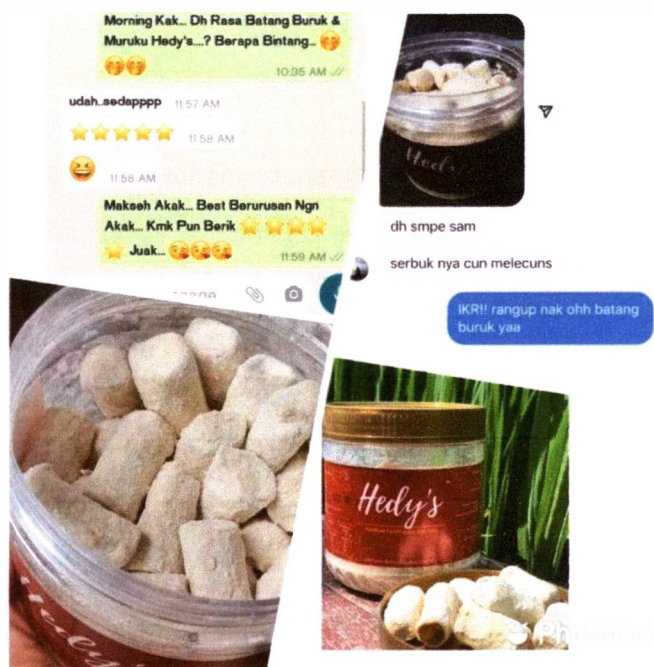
Morning Kak... Dh Rasa Batang Buruk & Muruku Hedy's...? Berapa Bintang.. 🤭
🤭🤭
10:35 AM

udah..sedapppp 11:57 AM

⭐⭐⭐⭐⭐ 11:58 AM

😆 11:58 AM

Makseh Akak... Best Berurusan Ngn Akak... Kmk Pun Berik ⭐⭐⭐⭐ ⭐ Juak... 😘😘😘
11:59 AM

Hedy's

dh smpe sam

serbuk nya cun melecuns

IKR!! rangup nak ohh batang buruk yaa

Hedy's

Hedy's

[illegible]